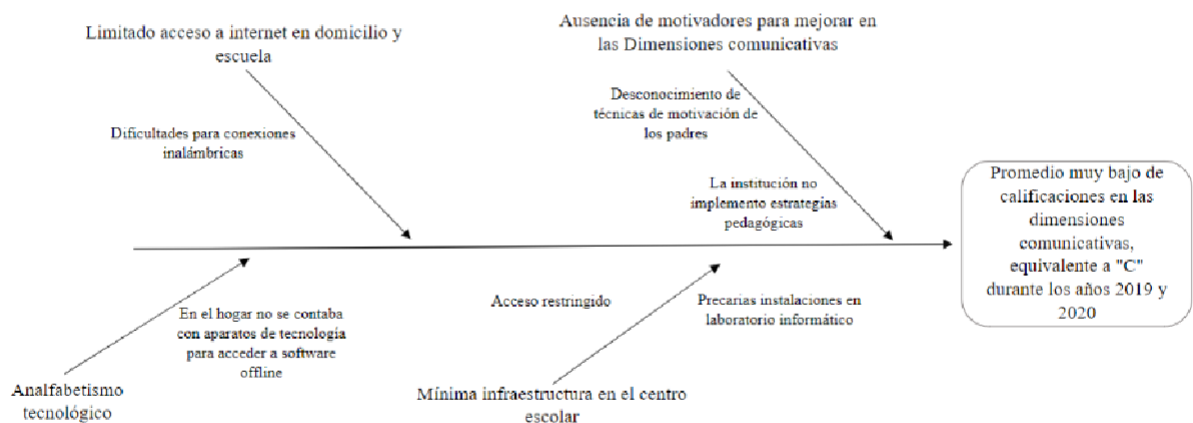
Limitado acceso a internet en domicilio y escuela

Dificultades para conexiones inalámbricas

Ausencia de motivadores para mejorar en las Dimensiones comunicativas

Desconocimiento de técnicas de motivación de los padres

La institución no implemento estrategias pedagógicas

Promedio muy bajo de calificaciones en las dimensiones comunicativas, equivalente a "C" durante los años 2019 y 2020

En el hogar no se contaba con aparatos de tecnología para acceder a software offline

Analfabetismo tecnológico

Acceso restringido

Precarias instalaciones en laboratorio informático

Mínima infraestructura en el centro escolar